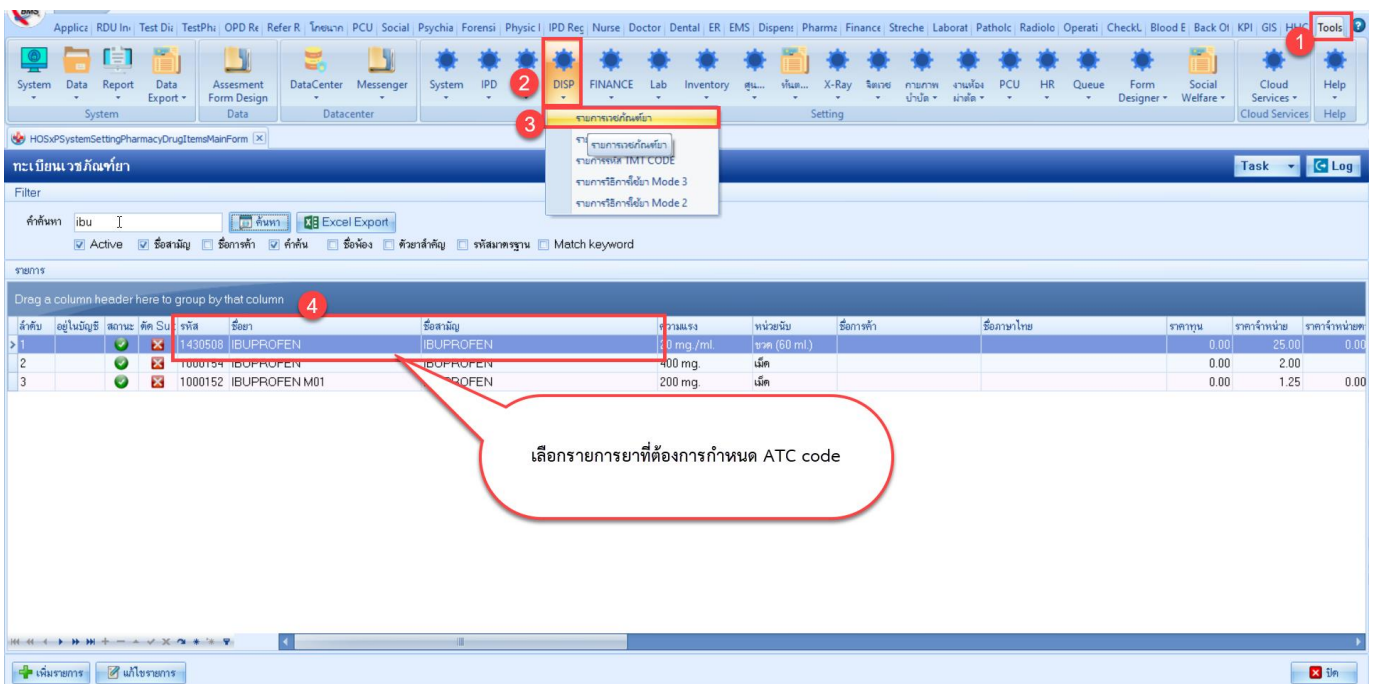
Applica RDU In Test Di TestPh OPD Re Refer R โภชนาก PCU Social Psychia Forensi Physic IPD Reg Nurse Doctor Dental ER EMS Dispens Pharma Finance Streche Laborat Patholc Radiolo Operati CheckL Blood E Back Of KPI GIS HHC Tools

1

System Data Report Data Export Assesment Form Design DataCenter Messenger System IPD DISP FINANCE Lab Inventory สุข... ทันต... X-Ray จิตเวช กายภาพบำบัด งานห้องผ่าตัด PCU HR Queue Form Designer Social Welfare Cloud Services Help

2

System Data Datacenter Setting Cloud Services Help

3

รายการเวชภัณฑ์ยา
รายการเวชภัณฑ์ยา
รายการรหัส TMT CODE
รายการวิธีการใช้ยา Mode 3
รายการวิธีการใช้ยา Mode 2

HOSxPSystemSettingPharmacyDrugItemsMainForm

ทะเบียนเวชภัณฑ์ยา

Task Log

Filter

คำค้นหา ibu ค้นหา Excel Export

Active ชื่อสามัญ ชื่อการค้า คำค้น ชื่อห้อง ตัวยาสำคัญ รหัสมาตรฐาน Match keyword

รายการ

Drag a column header here to group by that column

4

| ลำดับ | อยู่ในบัญชี | สถานะ | ตัด Su | รหัส | ชื่อยา | ชื่อสามัญ | ความแรง | หน่วยนับ | ชื่อการค้า | ชื่อภาษาไทย | ราคาทุน | ราคาจำหน่าย | ราคาจำหน่ายต |
|---|---|---|---|---|---|---|---|---|---|---|---|---|---|
| 1 | | | | 1430508 | IBUPROFEN | IBUPROFEN | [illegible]0 mg./ml. | ขวด (60 ml.) | | | 0.00 | 25.00 | 0.00 |
| 2 | | | | 1000154 | IBUPROFEN | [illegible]BUPROFEN | 400 mg. | เม็ด | | | 0.00 | 2.00 | |
| 3 | | | | 1000152 | IBUPROFEN M01 | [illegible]ROFEN | 200 mg. | เม็ด | | | 0.00 | 1.25 | 0.00 |

เลือกรายการยาที่ต้องการกำหนด ATC code

เพิ่มรายการ แก้ไขรายการ ปิด